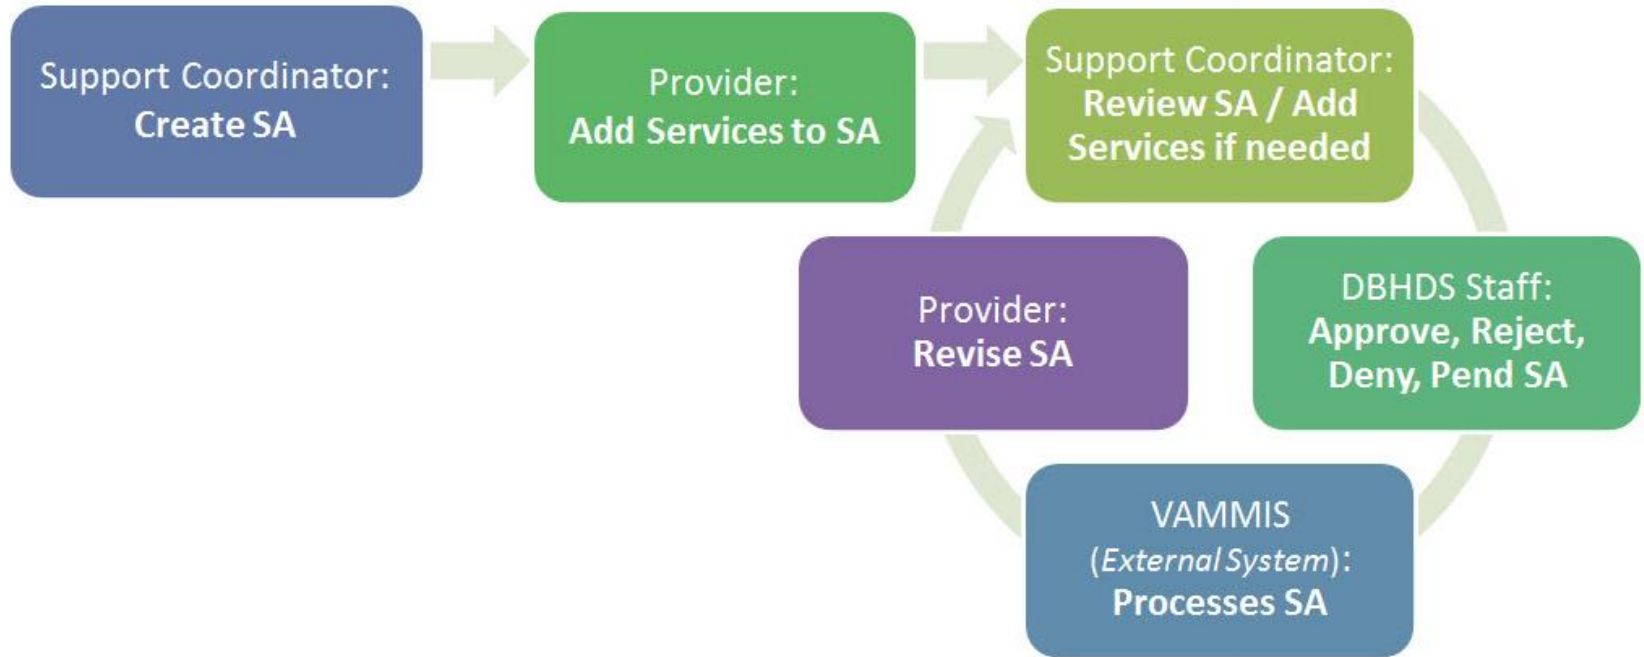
Support Coordinator:
Create SA

Provider:
Add Services to SA

Support Coordinator:
Review SA / Add Services if needed

DBHDS Staff:
Approve, Reject, Deny, Pend SA

VAMMIS
(*External System*):
Processes SA

Provider:
Revise SA